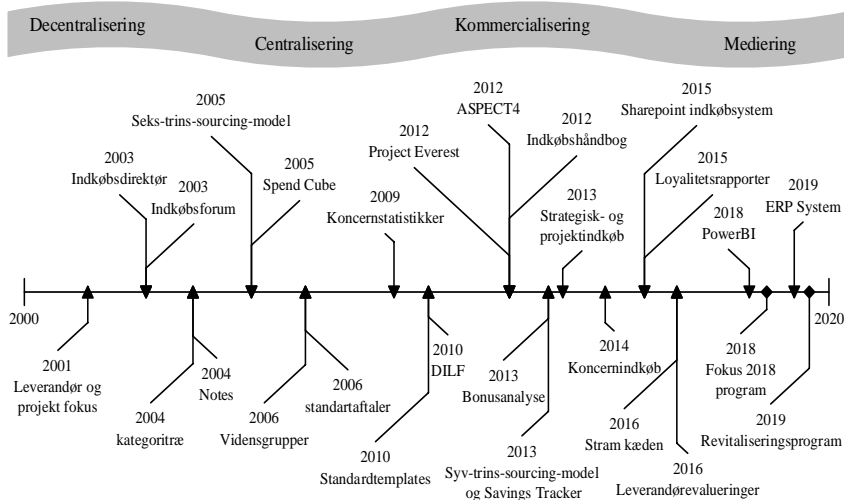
Decentralisering Centralisering Kommercialisering Mediering

2005
Seks-trins-sourcing-model

2003
Indkøbsdirektør

2003
Indkøbsforum

2005
Spend Cube

2009
Koncernstatistikker

2012
Project Everest

2012
ASPECT4

2012
Indkøbshåndbog

2013
Strategisk- og projektindkøb

2015
Sharepoint indkøbsystem

2015
Loyalitetsrapporter

2018
PowerBI

2019
ERP System

2000

2020

2001
Leverandør og projekt fokus

2004
kategoritræ

2004
Notes

2006
Vidensgrupper

2006
standartaftaler

2010
Standardtemplates

2010
DILF

2013
Bonusanalyse

2013
Syv-trins-sourcing-model og Savings Tracker

2014
Koncernindkøb

2016
Stram kæden

2016
Leverandørevalueringer

2018
Fokus 2018 program

2019
Revitaliseringsprogram